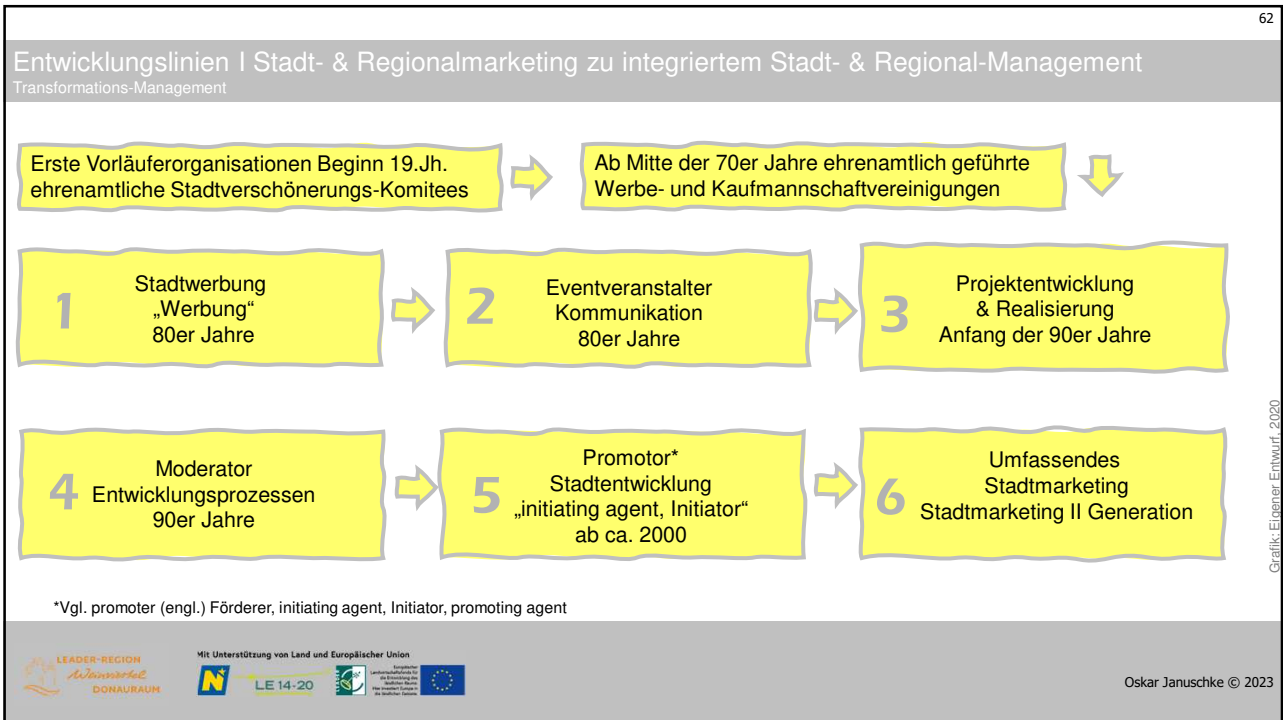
62

Entwicklungslinien I Stadt- & Regionalmarketing zu integriertem Stadt- & Regional-Management
Transformations-Management

Erste Vorläuferorganisationen Beginn 19.Jh. ehrenamtliche Stadtverschönerungs-Komitees

Ab Mitte der 70er Jahre ehrenamtlich geführte Werbe- und Kaufmannschaftvereinigungen

1 Stadtwerbung „Werbung“ 80er Jahre

2 Eventveranstalter Kommunikation 80er Jahre

3 Projektentwicklung & Realisierung Anfang der 90er Jahre

4 Moderator Entwicklungsprozessen 90er Jahre

5 Promotor* Stadtentwicklung „initiating agent, Initiator“ ab ca. 2000

6 Umfassendes Stadtmarketing Stadtmarketing II Generation

Grafik: Eigener Entwurf, 2020

*Vgl. promoter (engl.) Förderer, initiating agent, Initiator, promoting agent

LEADER-REGION Weinviertel DONAURAUM

Mit Unterstützung von Land und Europäischer Union

LE 14-20

Europäischer Landwirtschaftsfonds für die Entwicklung des ländlichen Raums: Hier investiert Europa in die ländlichen Gebiete

Oskar Januschke © 2023